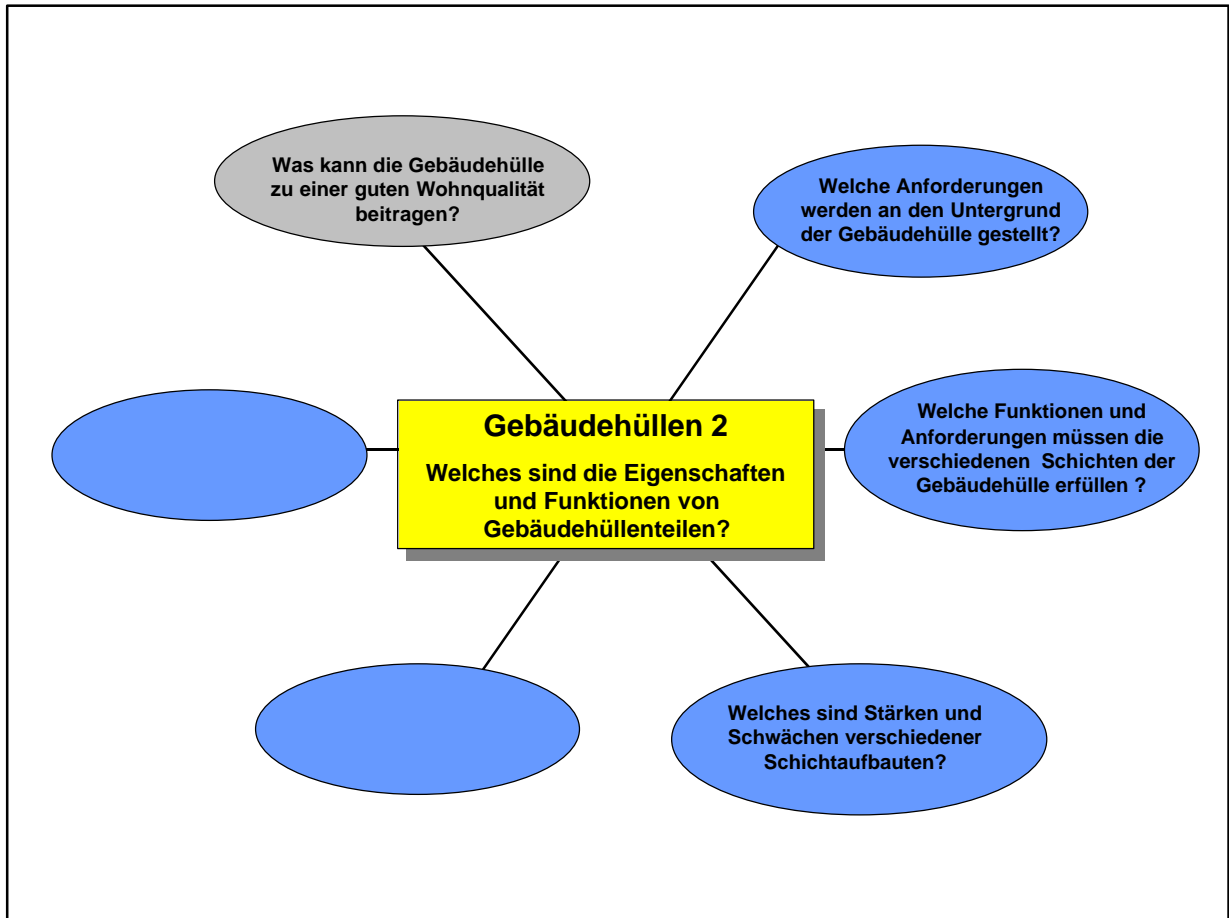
Was kann die Gebäudehülle zu einer guten Wohnqualität beitragen?

Welche Anforderungen werden an den Untergrund der Gebäudehülle gestellt?

Gebäudehüllen 2

Welches sind die Eigenschaften und Funktionen von Gebäudehüllenteilen?

Welche Funktionen und Anforderungen müssen die verschiedenen Schichten der Gebäudehülle erfüllen ?

Welches sind Stärken und Schwächen verschiedener Schichtaufbauten?